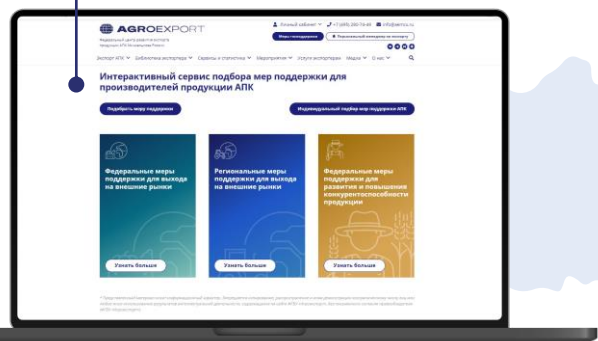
AGROEXPORT

Федеральный центр развития экспорта продукции АПК Минсельхоза России

Личный кабинет +7 (495) 280-79-49 info@aemcx.ru

Меры господдержки

Персональный консультант по экспорту

Экспорт АПК Библиотека экспортера Сервисы и статистика Мероприятия Услуги экспортерам Медиа О нас

Интерактивный сервис подбора мер поддержки для производителей продукции АПК

Подобрать меру поддержки

Индивидуальный подбор мер поддержки АПК

Федеральные меры поддержки для выхода на внешние рынки

Узнать больше

Региональные меры поддержки для выхода на внешние рынки

Узнать больше

Федеральные меры поддержки для развития и повышения конкурентоспособности продукции

Узнать больше

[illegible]